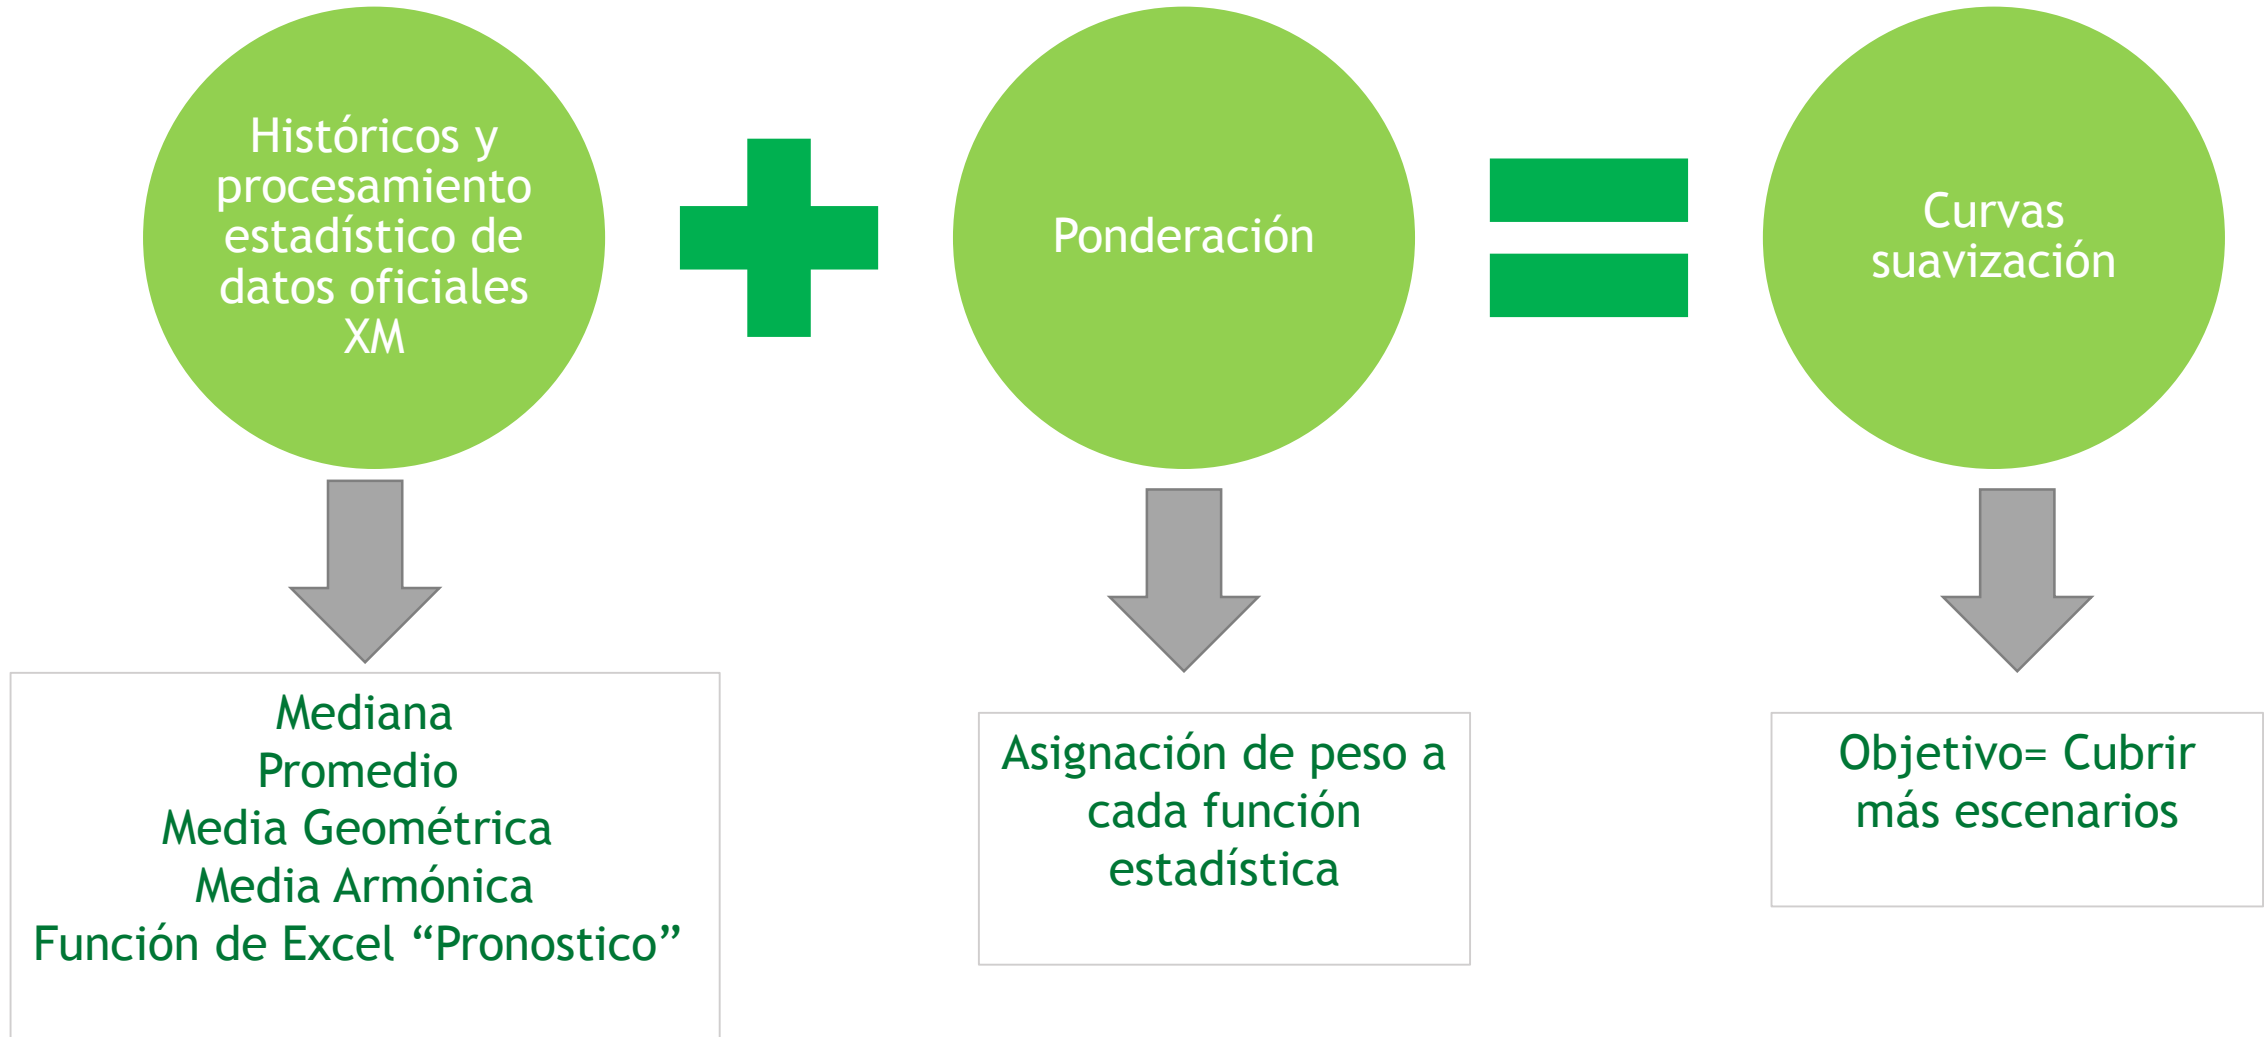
Históricos y procesamiento estadístico de datos oficiales XM

Ponderación

Curvas suavización

Mediana
Promedio
Media Geométrica
Media Armónica
Función de Excel “Pronostico”

Asignación de peso a cada función estadística

Objetivo= Cubrir más escenarios